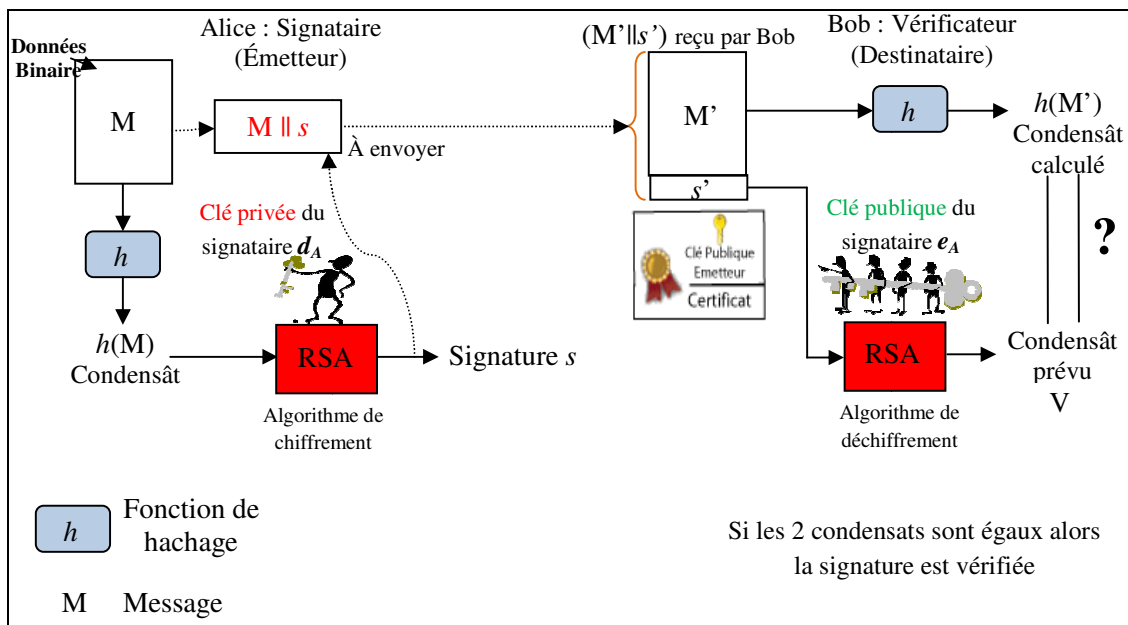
Données Binaire

Alice : Signataire (Émetteur)

M

M || $s$

À envoyer

$h$

Clé privée du signataire $d_A$

$h$(M) Condensât

RSA

Algorithme de chiffrement

Signature $s$

(M'||$s$') reçu par Bob

M'

$s$'

Clé Publique Emetteur

Certificat

Bob : Vérificateur (Destinataire)

$h$

$h$(M') Condensât calculé

?

Clé publique du signataire $e_A$

RSA

Algorithme de déchiffrement

Condensât prévu V

$h$ Fonction de hachage

M Message

Si les 2 condensats sont égaux alors la signature est vérifiée